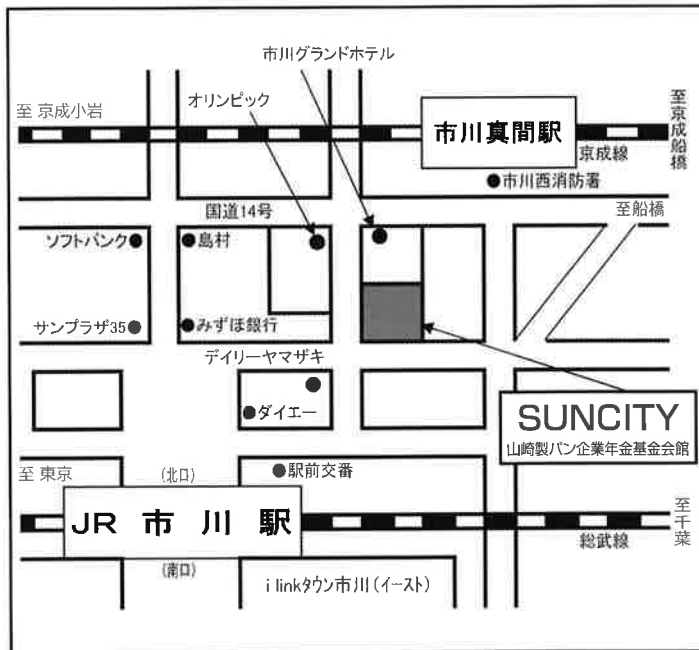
市川グランドホテル

オリンピック

至 京成小岩

市川真間駅

至京成船橋

京成線

●市川西消防署

国道14号

至船橋

ソフトバンク●

●島村

サンプラザ35●

●みずほ銀行

デイリーヤマザキ

●ダイエー

SUNCITY
山崎製パン企業年金基金会館

至 東京

(北口)

●駅前交番

JR 市 川 駅

至千葉

総武線

(南口)

i linkタウン市川(イースト)